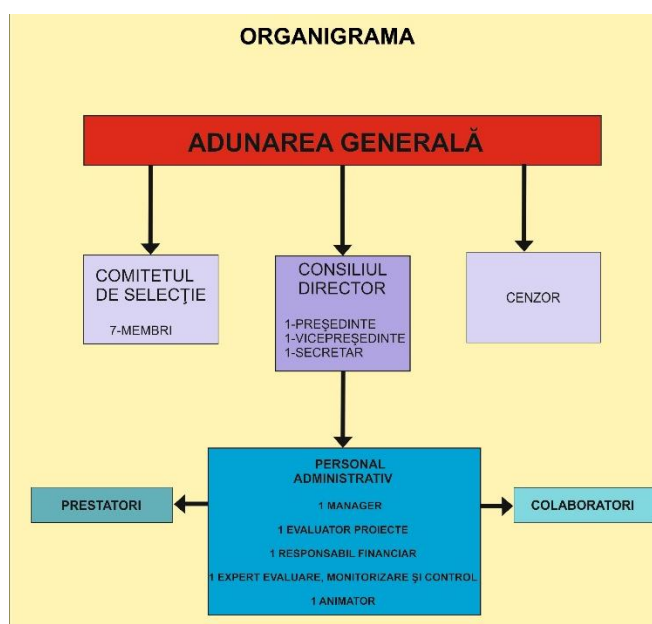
ORGANIGRAMA

ADUNAREA GENERALĂ

COMITETUL DE SELECȚIE

7-MEMBRI

CONSILIUL DIRECTOR

1-PREȘEDINTE
1-VICEPREȘEDINTE
1-SECRETAR

CENZOR

PRESTATORI

PERSONAL ADMINISTRATIV

1 MANAGER

1 EVALUATOR PROIECTE

1 RESPONSABIL FINANCIAR

1 EXPERT EVALUARE, MONITORIZARE ȘI CONTROL

1 ANIMATOR

COLABORATORI